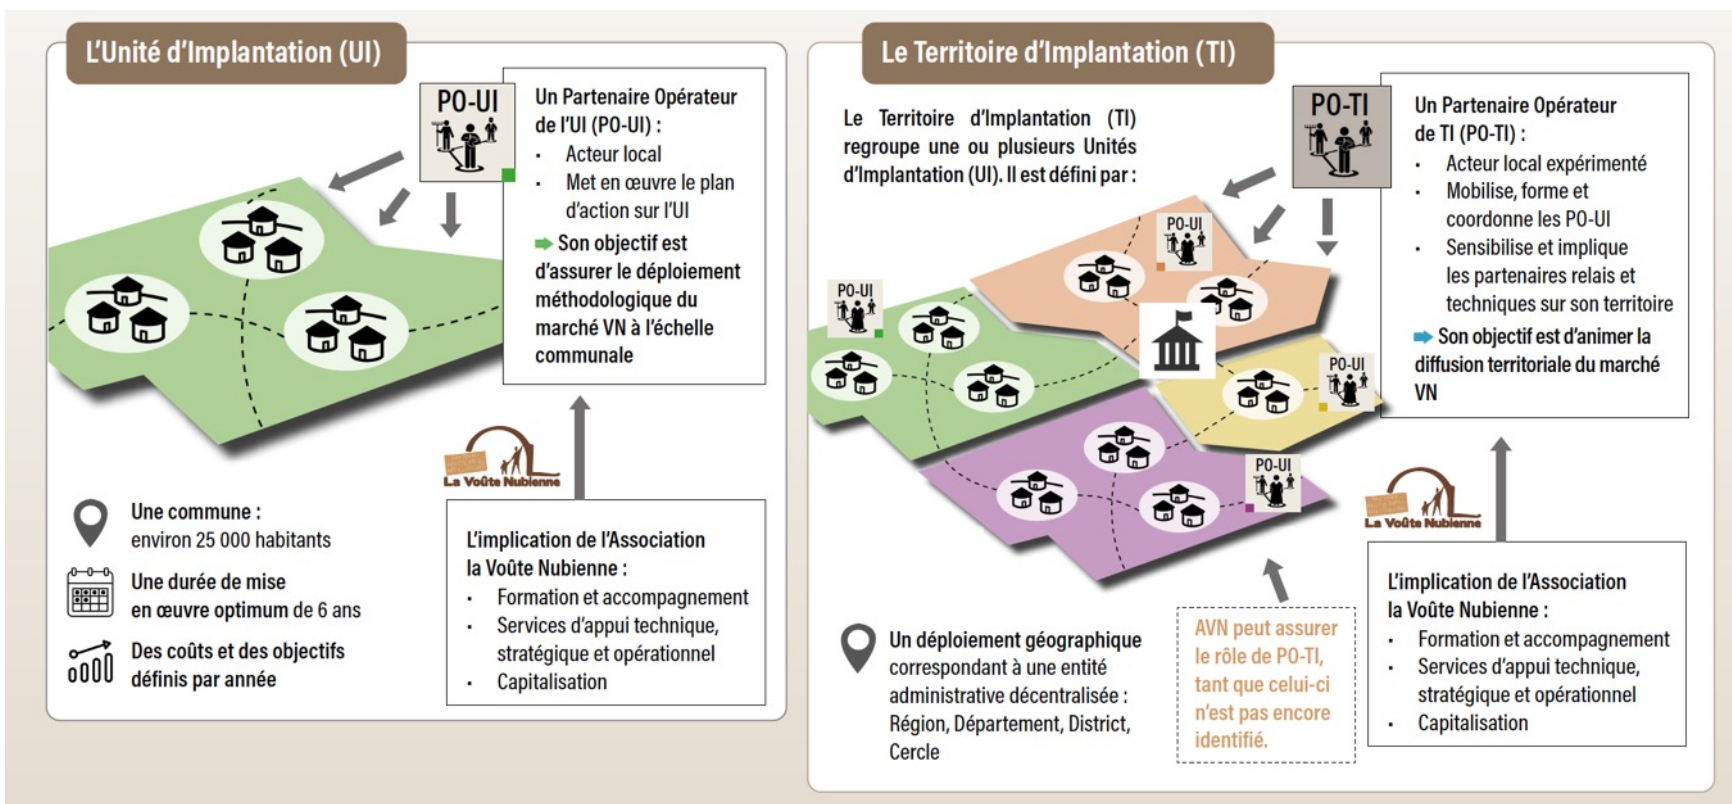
L'Unité d'Implantation (UI)

PO-UI

Un Partenaire Opérateur de l'UI (PO-UI) :
- Acteur local
- Met en œuvre le plan d'action sur l'UI

Son objectif est d'assurer le déploiement méthodologique du marché VN à l'échelle communale

La Voûte Nubienne

Une commune : environ 25 000 habitants

Une durée de mise en œuvre optimum de 6 ans

Des coûts et des objectifs définis par année

L'implication de l'Association la Voûte Nubienne :
- Formation et accompagnement
- Services d'appui technique, stratégique et opérationnel
- Capitalisation

Le Territoire d'Implantation (TI)

Le Territoire d'Implantation (TI) regroupe une ou plusieurs Unités d'Implantation (UI). Il est défini par :

PO-TI

Un Partenaire Opérateur de TI (PO-TI) :
- Acteur local expérimenté
- Mobilise, forme et coordonne les PO-UI
- Sensibilise et implique les partenaires relais et techniques sur son territoire

Son objectif est d'animer la diffusion territoriale du marché VN

PO-UI

PO-UI

PO-UI

PO-UI

La Voûte Nubienne

Un déploiement géographique correspondant à une entité administrative décentralisée : Région, Département, District, Cercle

AVN peut assurer le rôle de PO-TI, tant que celui-ci n'est pas encore identifié.

L'implication de l'Association la Voûte Nubienne :
- Formation et accompagnement
- Services d'appui technique, stratégique et opérationnel
- Capitalisation